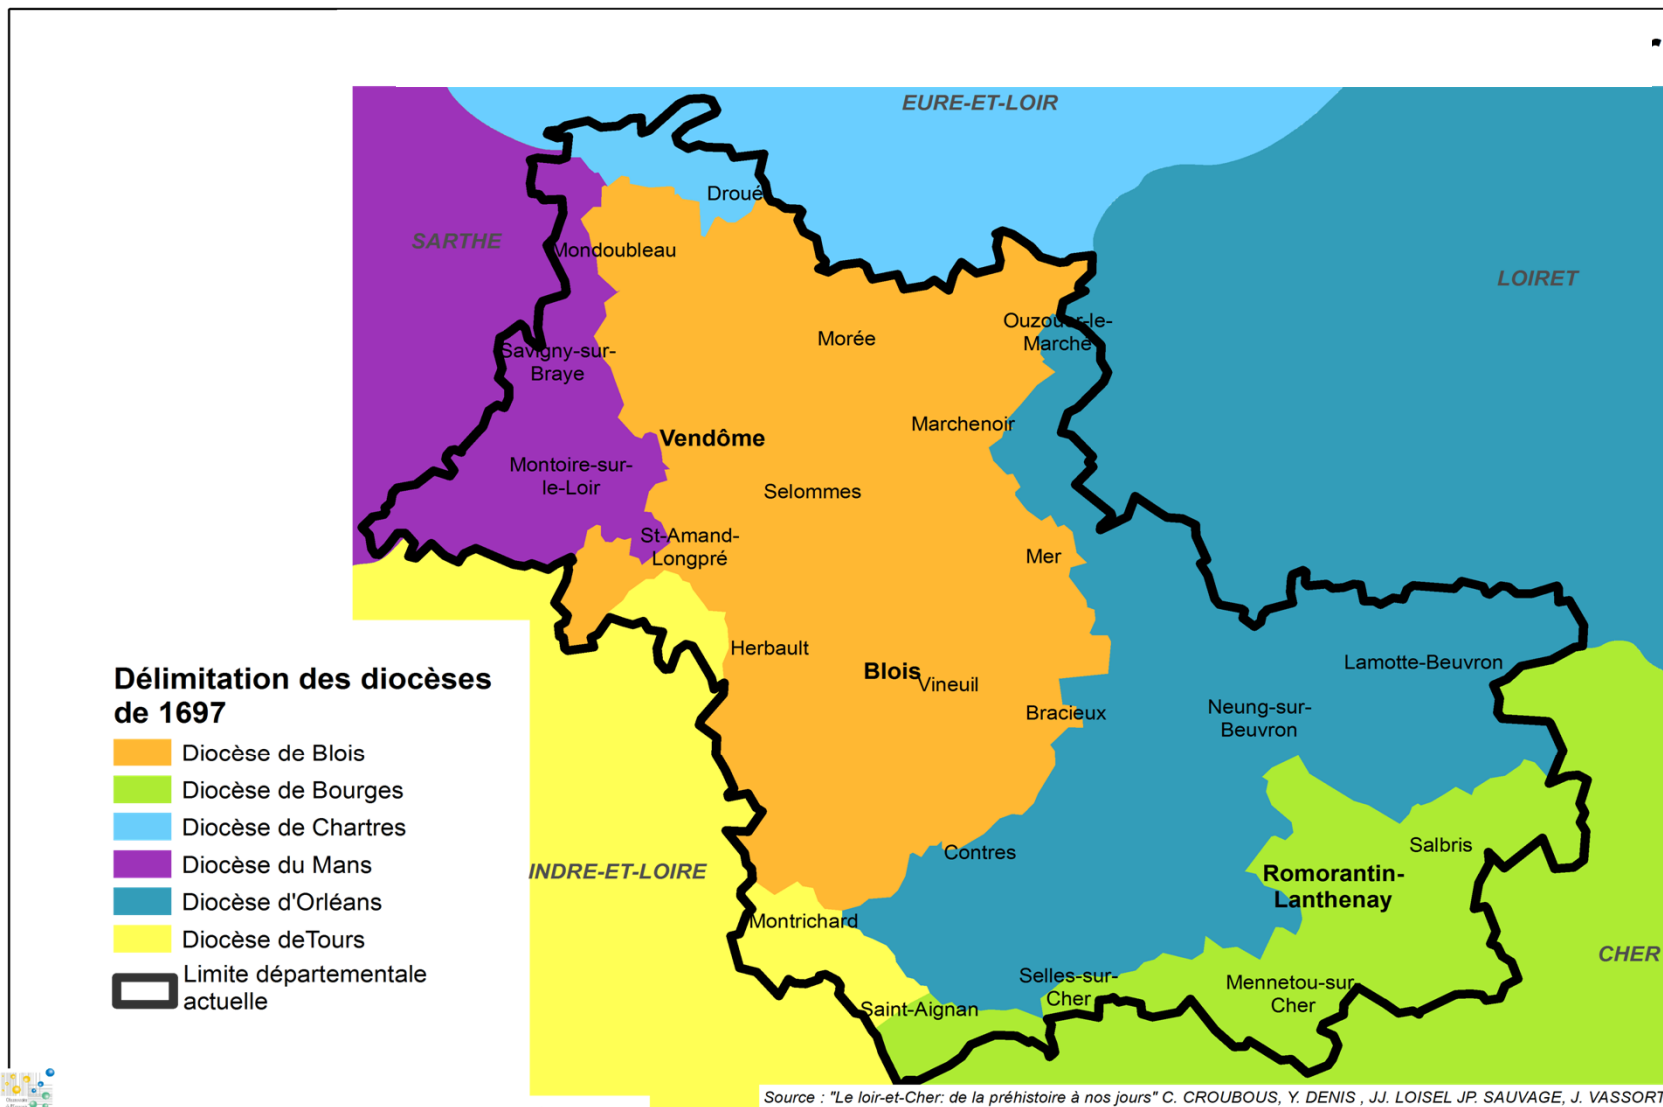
EURE-ET-LOIR
SARTHE
LOIRET
Droué
Mondoubleau
Ouzouer-le-Marche
Morée
Savigny-sur-Braye
Vendôme
Marchenoir
Montoire-sur-le-Loir
Selommes
St-Amand-Longpré
Mer
Herbault
Blois
Vineuil
Lamotte-Beuvron
Bracieux
Neung-sur-Beuvron
Salbris
Contres
Romorantin-Lanthenay
INDRE-ET-LOIRE
Montrichard
CHER
Selles-sur-Cher
Mennetou-sur-Cher
Saint-Aignan

Délimitation des diocèses de 1697
Diocèse de Blois
Diocèse de Bourges
Diocèse de Chartres
Diocèse du Mans
Diocèse d'Orléans
Diocèse deTours
Limite départementale actuelle

Source : "Le loir-et-Cher: de la préhistoire à nos jours" C. CROUBOUS, Y. DENIS , JJ. LOISEL JP. SAUVAGE, J. VASSORT